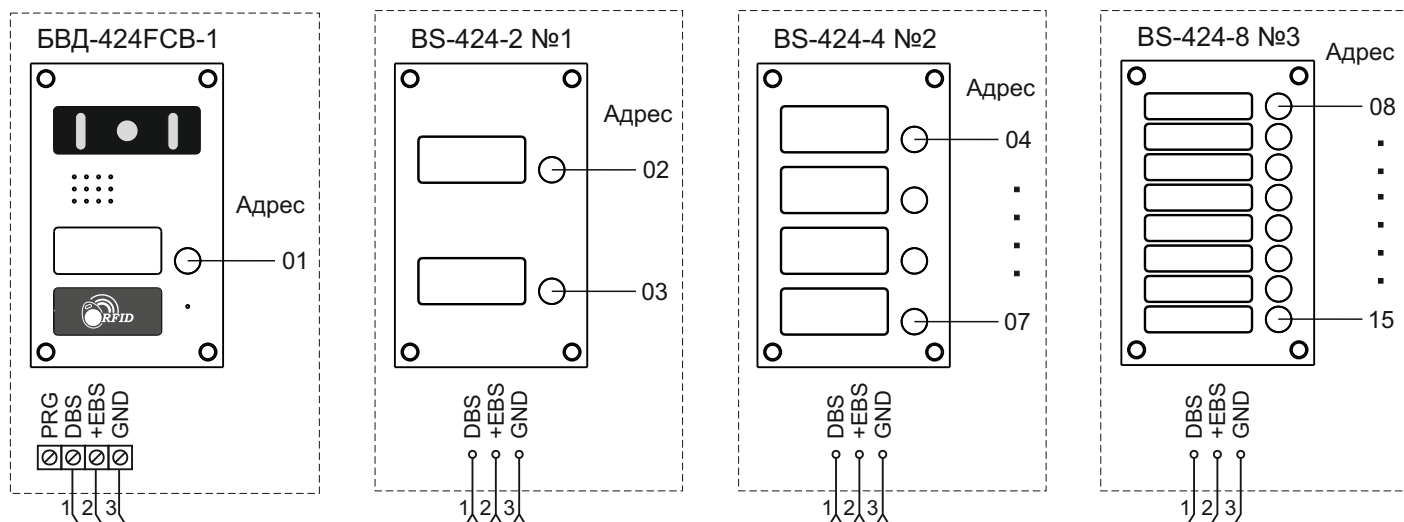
БВД-424FCB-1

RFID

Адрес

01

PRG
DBS
+EBS
GND

1 2 3

BS-424-2 №1

Адрес

02

03

DBS
+EBS
GND

1 2 3

BS-424-4 №2

Адрес

04

07

DBS
+EBS
GND

1 2 3

BS-424-8 №3

Адрес

08

15

DBS
+EBS
GND

1 2 3